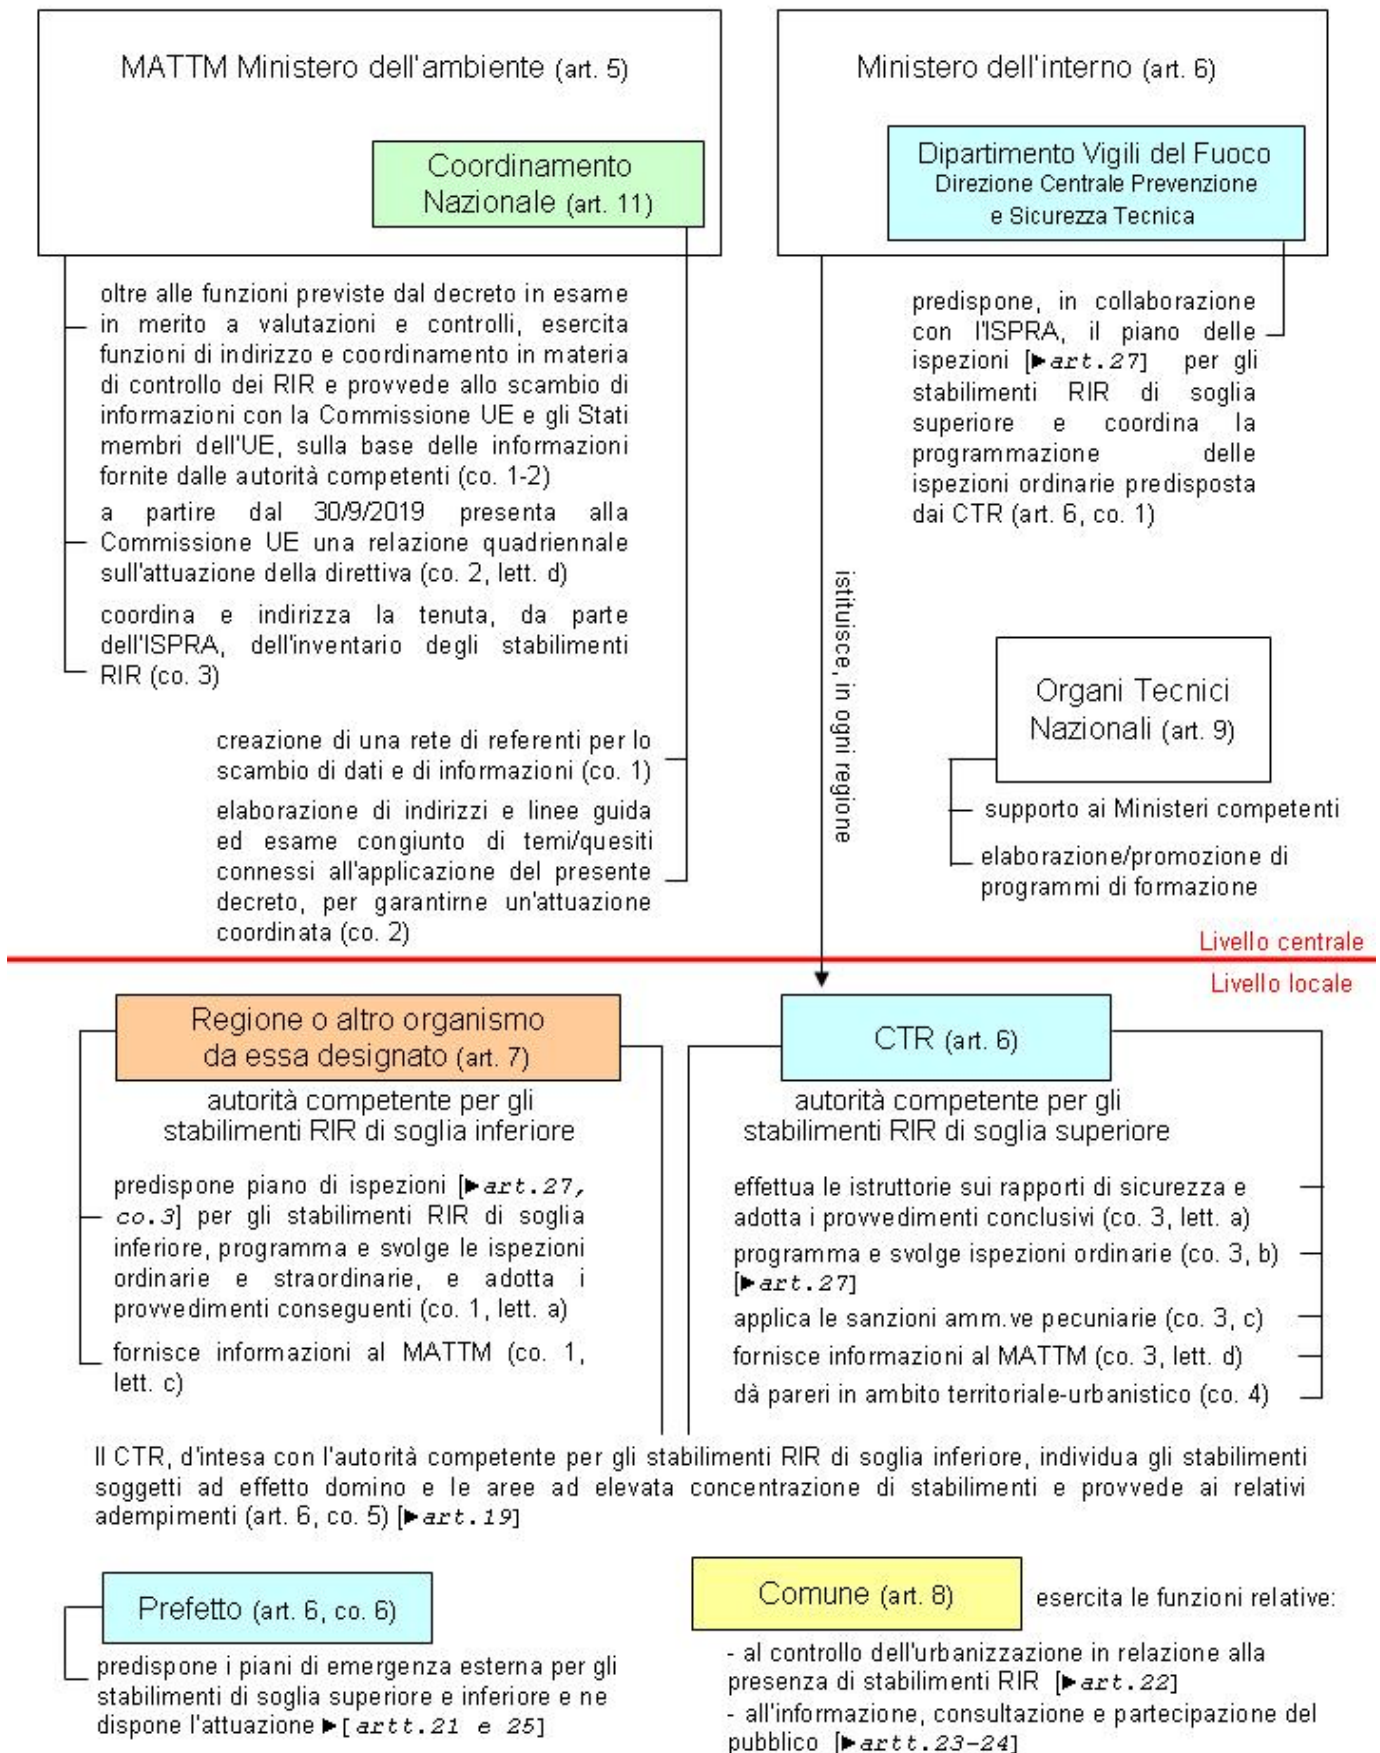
MATTM Ministero dell'ambiente (art. 5)

Coordinamento Nazionale (art. 11)

oltre alle funzioni previste dal decreto in esame in merito a valutazioni e controlli, esercita funzioni di indirizzo e coordinamento in materia di controllo dei RIR e provvede allo scambio di informazioni con la Commissione UE e gli Stati membri dell'UE, sulla base delle informazioni fornite dalle autorità competenti (co. 1-2)

a partire dal 30/9/2019 presenta alla Commissione UE una relazione quadriennale sull'attuazione della direttiva (co. 2, lett. d)

coordina e indirizza la tenuta, da parte dell'ISPRA, dell'inventario degli stabilimenti RIR (co. 3)

creazione di una rete di referenti per lo scambio di dati e di informazioni (co. 1)

elaborazione di indirizzi e linee guida ed esame congiunto di temi/quesiti connessi all'applicazione del presente decreto, per garantirne un'attuazione coordinata (co. 2)

Ministero dell'interno (art. 6)

Dipartimento Vigili del Fuoco
Direzione Centrale Prevenzione e Sicurezza Tecnica

predispone, in collaborazione con l'ISPRA, il piano delle ispezioni [▶art.27] per gli stabilimenti RIR di soglia superiore e coordina la programmazione delle ispezioni ordinarie predisposta dai CTR (art. 6, co. 1)

istituisce, in ogni regione

Organi Tecnici Nazionali (art. 9)

supporto ai Ministeri competenti

elaborazione/promozione di programmi di formazione

Livello centrale

Livello locale

Regione o altro organismo da essa designato (art. 7)

autorità competente per gli stabilimenti RIR di soglia inferiore

predispone piano di ispezioni [▶art.27, co.3] per gli stabilimenti RIR di soglia inferiore, programma e svolge le ispezioni ordinarie e straordinarie, e adotta i provvedimenti conseguenti (co. 1, lett. a)

fornisce informazioni al MATTM (co. 1, lett. c)

CTR (art. 6)

autorità competente per gli stabilimenti RIR di soglia superiore

effettua le istruttorie sui rapporti di sicurezza e adotta i provvedimenti conclusivi (co. 3, lett. a)

programma e svolge ispezioni ordinarie (co. 3, b) [▶art.27]

applica le sanzioni amm.ve pecuniarie (co. 3, c)

fornisce informazioni al MATTM (co. 3, lett. d)

dà pareri in ambito territoriale-urbanistico (co. 4)

Il CTR, d'intesa con l'autorità competente per gli stabilimenti RIR di soglia inferiore, individua gli stabilimenti soggetti ad effetto domino e le aree ad elevata concentrazione di stabilimenti e provvede ai relativi adempimenti (art. 6, co. 5) [▶art.19]

Prefetto (art. 6, co. 6)

predispone i piani di emergenza esterna per gli stabilimenti di soglia superiore e inferiore e ne dispone l'attuazione ▶[artt.21 e 25]

Comune (art. 8)

esercita le funzioni relative:

- al controllo dell'urbanizzazione in relazione alla presenza di stabilimenti RIR [▶art.22]
- all'informazione, consultazione e partecipazione del pubblico [▶artt.23-24]